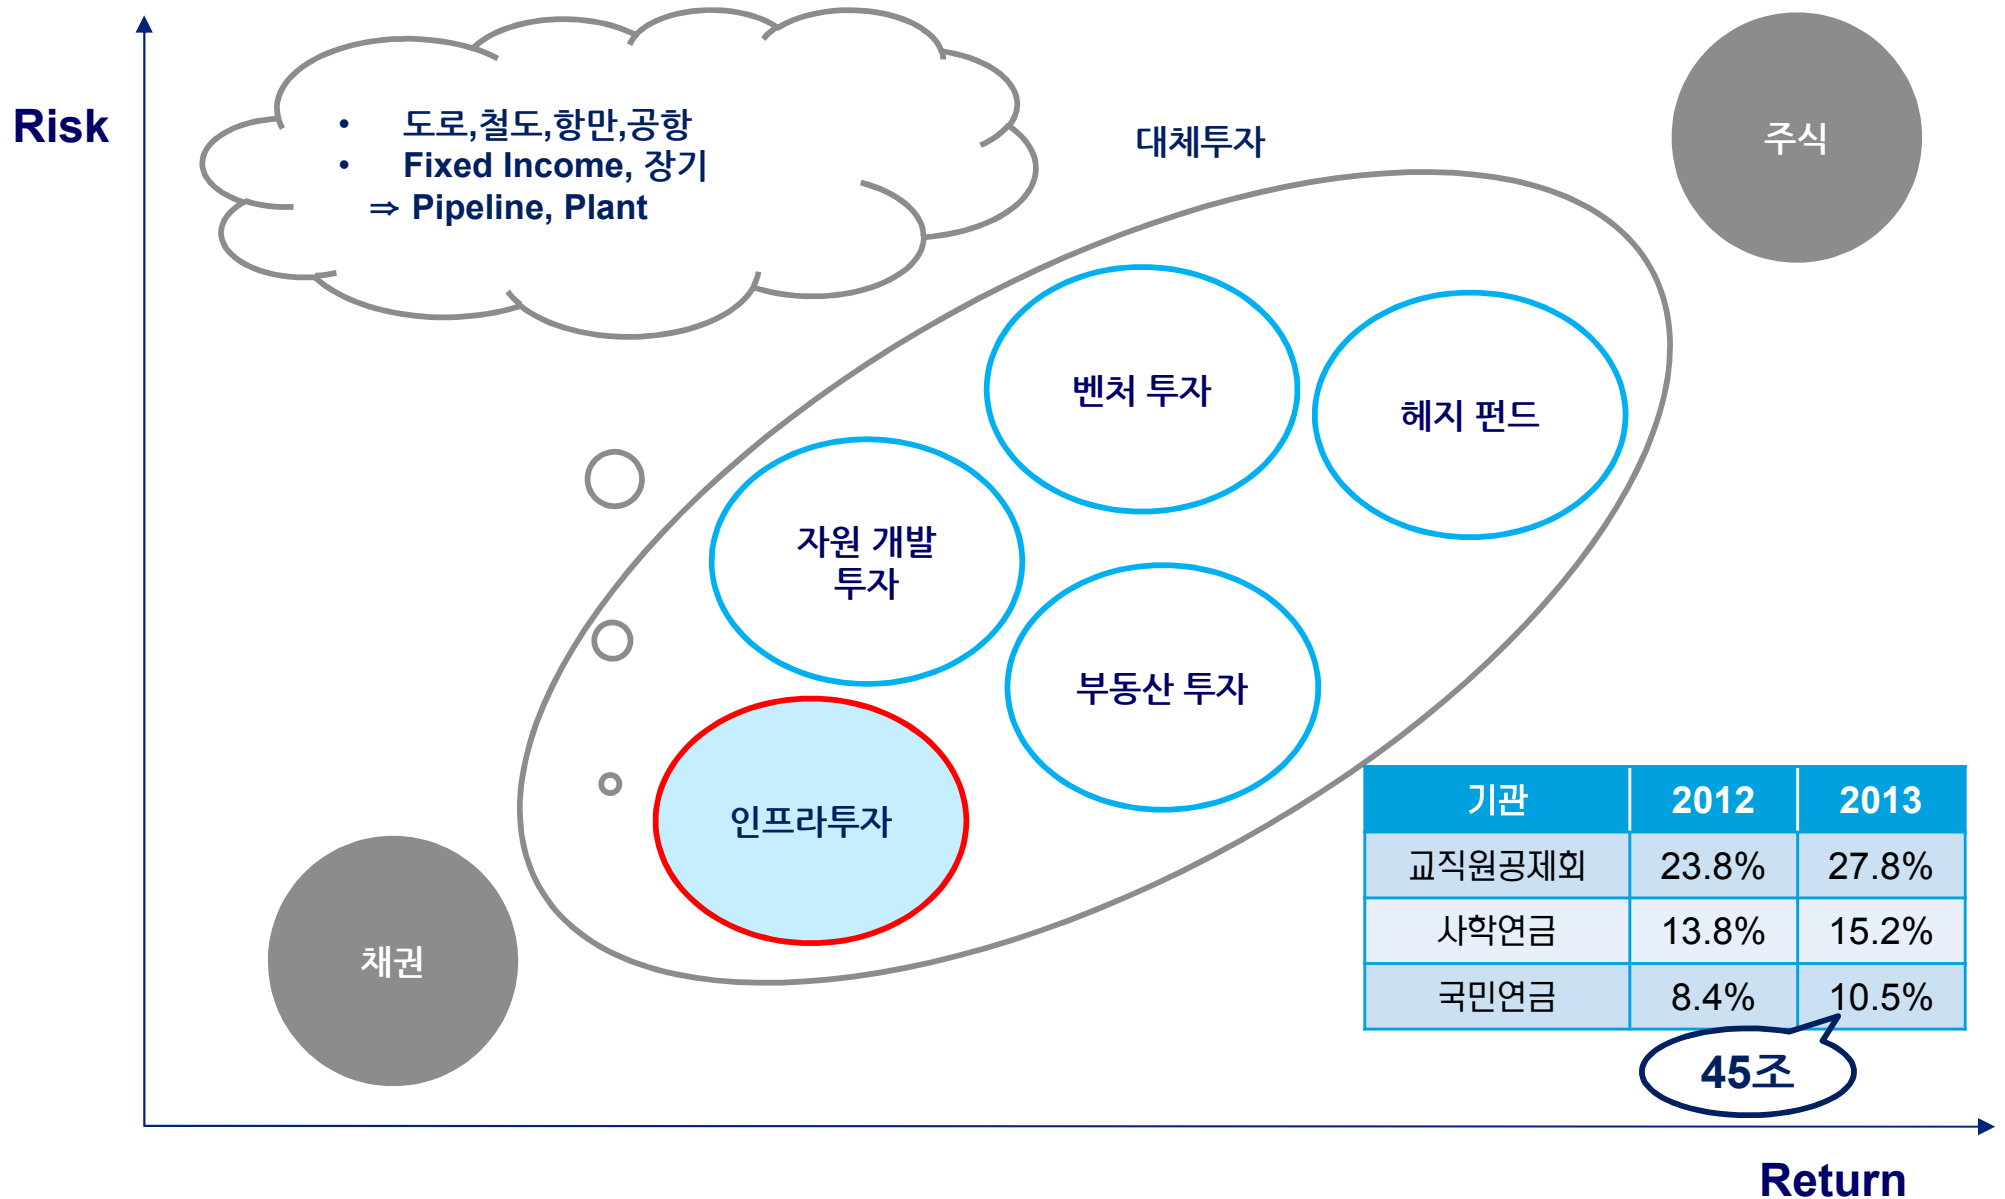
Risk

• 도로,철도,항만,공항
• Fixed Income, 장기
⇒ Pipeline, Plant

대체투자

주식

벤처 투자

헤지 펀드

자원 개발 투자

부동산 투자

인프라투자

채권

| 기관 | 2012 | 2013 |
|---|---|---|
| 교직원공제회 | 23.8% | 27.8% |
| 사학연금 | 13.8% | 15.2% |
| 국민연금 | 8.4% | 10.5% |

45조

Return